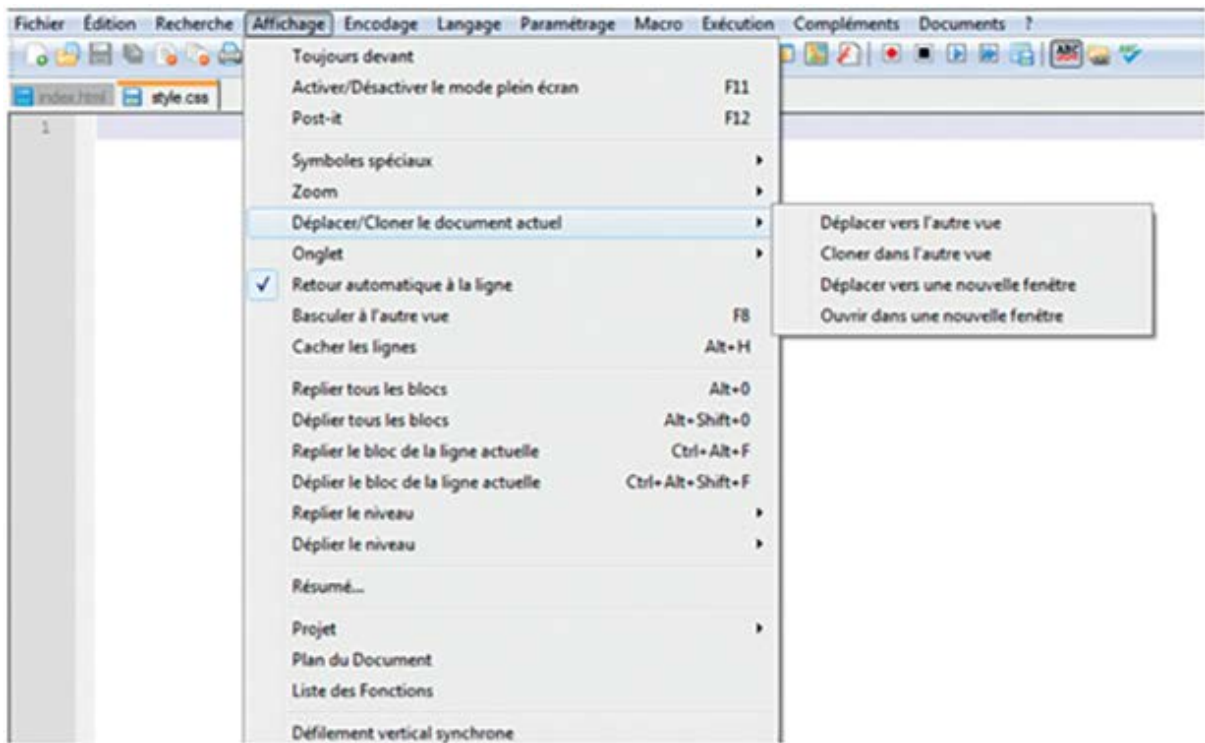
Fichier Édition Recherche Affichage Encodage Langage Paramétrage Macro Exécution Compléments Documents ?

index.html style.css

1

Toujours devant
Activer/Désactiver le mode plein écran F11
Post-it F12

Symboles spéciaux
Zoom
Déplacer/Cloner le document actuel
Onglet
✓ Retour automatique à la ligne
Basculer à l'autre vue F8
Cacher les lignes Alt+H

Replier tous les blocs Alt+0
Déplier tous les blocs Alt+Shift+0
Replier le bloc de la ligne actuelle Ctrl+Alt+F
Déplier le bloc de la ligne actuelle Ctrl+Alt+Shift+F
Replier le niveau
Déplier le niveau

Résumé...

Projet
Plan du Document
Liste des Fonctions

Défilement vertical synchrone

Déplacer vers l'autre vue
Cloner dans l'autre vue
Déplacer vers une nouvelle fenêtre
Ouvrir dans une nouvelle fenêtre